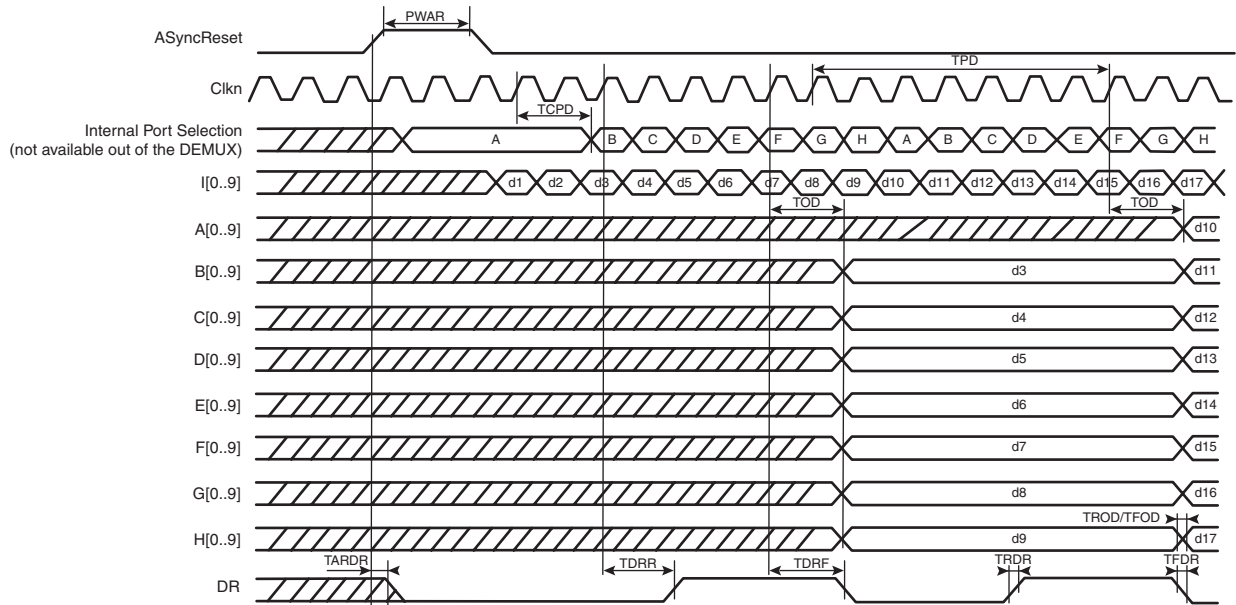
PWAR

ASyncReset

TPD

Clkn

TCPD

Internal Port Selection (not available out of the DEMUX)

A B C D E F G H A B C D E F G H

I[0..9]

d1 d2 d3 d4 d5 d6 d7 d8 d9 d10 d11 d12 d13 d14 d15 d16 d17

TOD TOD

A[0..9] d10

B[0..9] d3 d11

C[0..9] d4 d12

D[0..9] d5 d13

E[0..9] d6 d14

F[0..9] d7 d15

G[0..9] d8 d16

TROD/TFOD

H[0..9] d9 d17

TARDR TDRR TDRF TRDR TFDR

DR